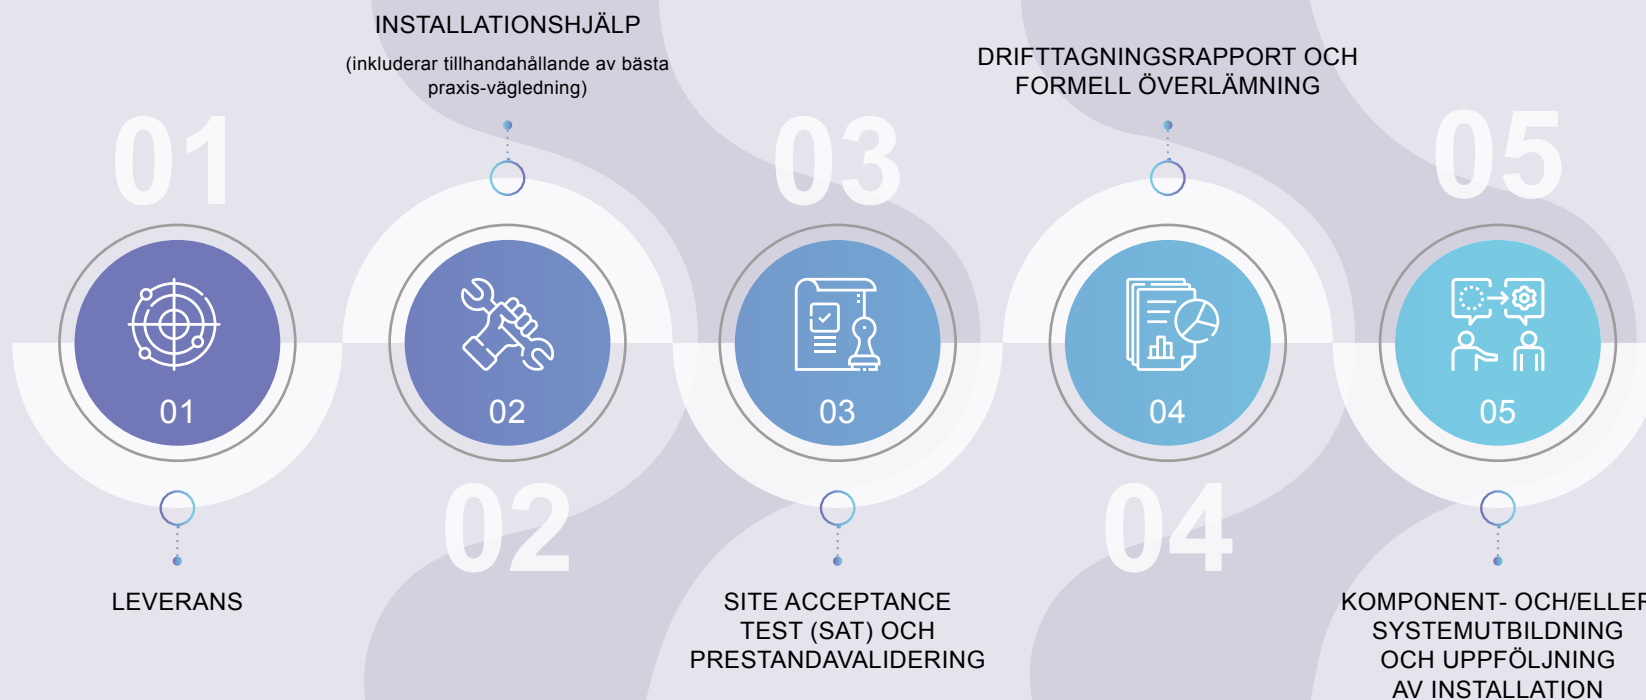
INSTALLATIONSHJÄLP

(inkluderar tillhandahållande av bästa praxis-vägledning)

DRIFTTAGNINGSRAPPORT OCH FORMELL ÖVERLÄMNING

01

03

05

01

02

03

04

05

02

04

LEVERANS

SITE ACCEPTANCE TEST (SAT) OCH PRESTANDAVALIDERING

KOMPONENT- OCH/ELLER SYSTEMUTBILDNING OCH UPPFÖLJNING AV INSTALLATION